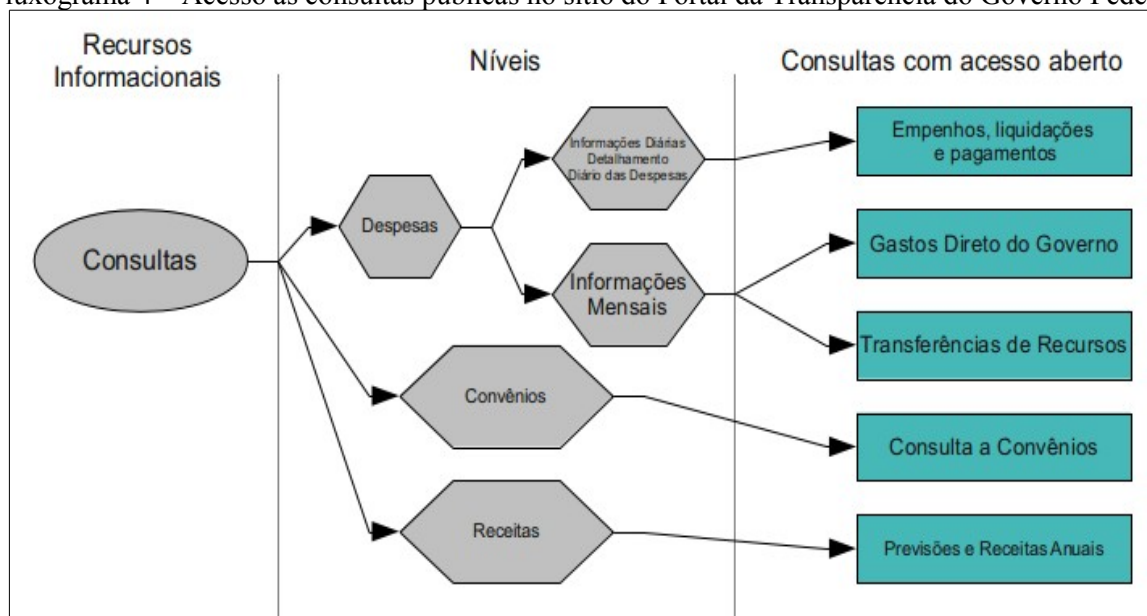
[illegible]luxograma 4 – Acesso às consultas públicas no sítio do Portal da Transparência do Governo Fede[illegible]

Recursos Informacionais

Níveis

Consultas com acesso aberto

Consultas

Despesas

Informações Diárias Detalhamento Diário das Despesas

Informações Mensais

Convênios

Receitas

Empenhos, liquidações e pagamentos

Gastos Direto do Governo

Transferências de Recursos

Consulta a Convênios

Previsões e Receitas Anuais